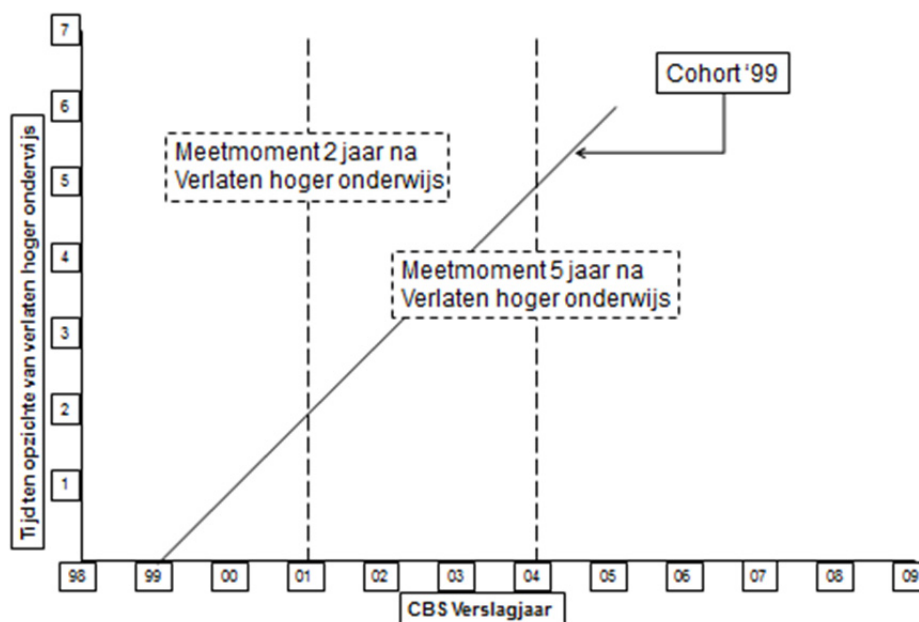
Tijd ten opzichte van verlaten hoger onderwijs

7

6

5

4

3

2

1

Cohort '99

Meetmoment 2 jaar na Verlaten hoger onderwijs

Meetmoment 5 jaar na Verlaten hoger onderwijs

98

99

00

01

02

03

04

05

06

07

08

09

CBS Verslagjaar